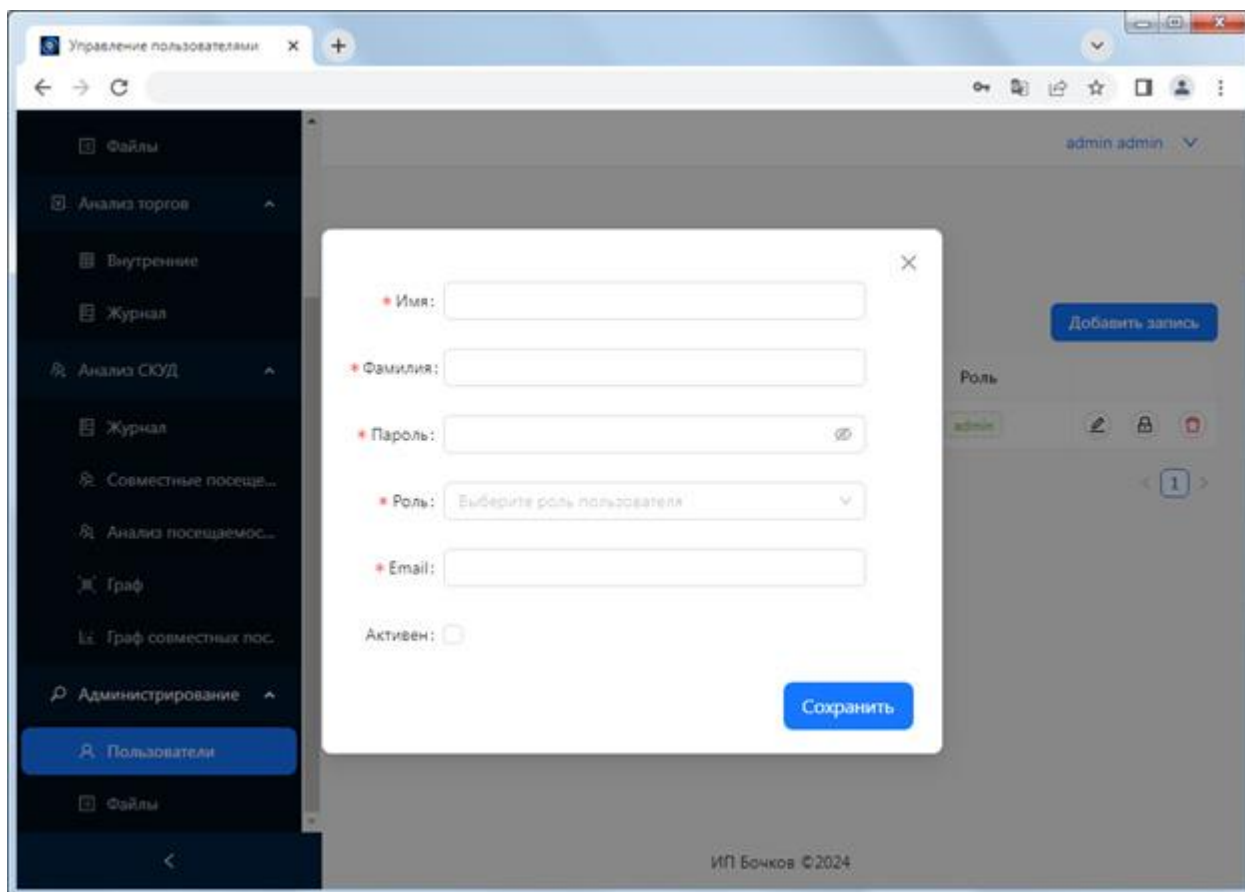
Управление пользователями ×

Файлы
Анализ торгов
Внутренние
Журнал
Анализ СКУД
Журнал
Совместные посеще...
Анализ посещаемос...
Граф
Граф совместных пос.
Администрирование
Пользователи
Файлы

admin admin

Добавить запись

Роль
admin

1

* Имя:
* Фамилия:
* Пароль:
* Роль: Выберите роль пользователя
* Email:
Активен:

Сохранить

ИП Бочков ©2024